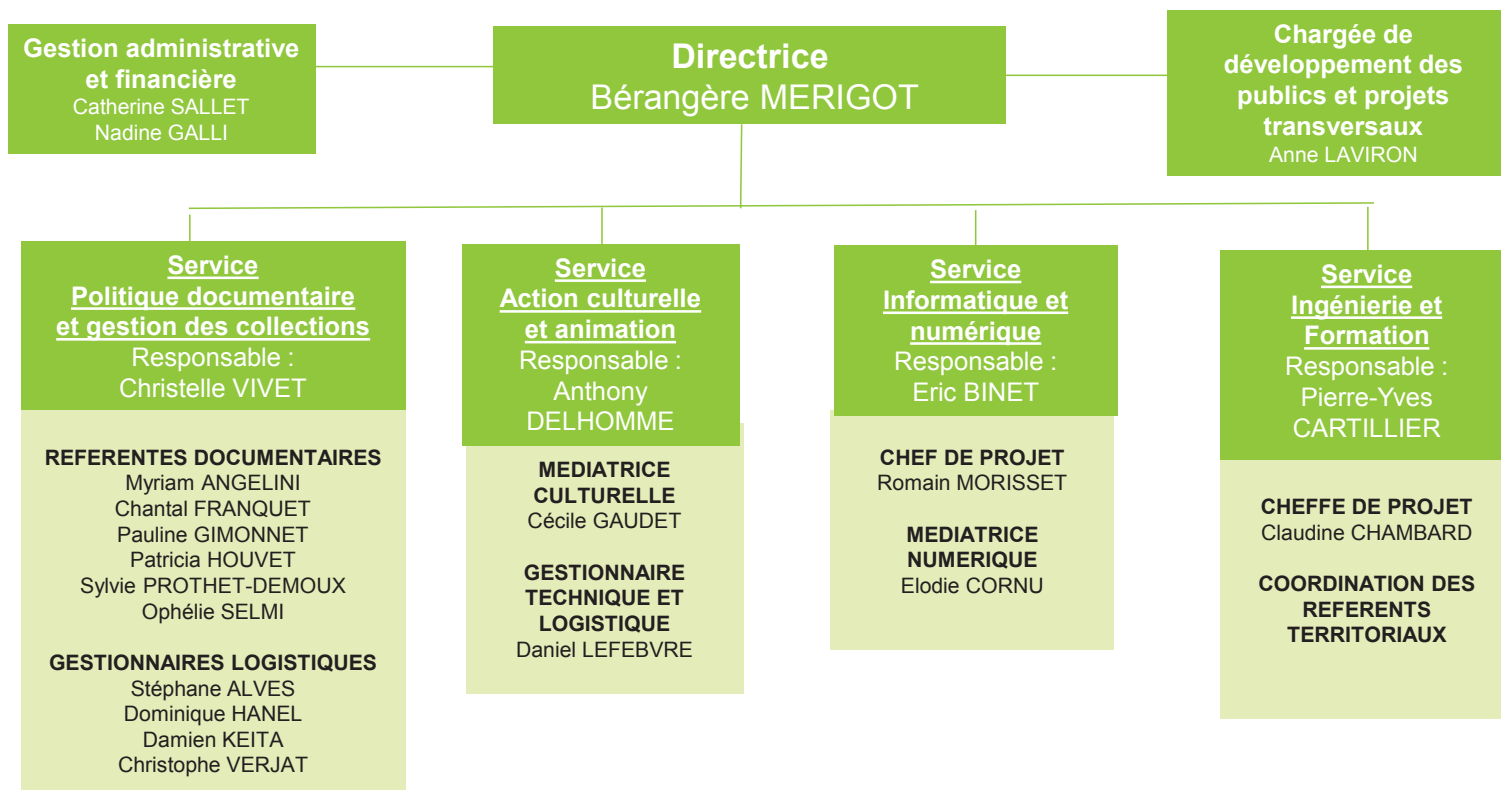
Gestion administrative et financière
Catherine SALLET
Nadine GALLI

Directrice
Bérangère MERIGOT

Chargée de développement des publics et projets transversaux
Anne LAVIRON

Service
Politique documentaire et gestion des collections
Responsable :
Christelle VIVET

REFERENTES DOCUMENTAIRES
Myriam ANGELINI
Chantal FRANQUET
Pauline GIMONNET
Patricia HOUVET
Sylvie PROTHET-DEMOUX
Ophélie SELMI

GESTIONNAIRES LOGISTIQUES
Stéphane ALVES
Dominique HANEL
Damien KEITA
Christophe VERJAT

Service
Action culturelle et animation
Responsable :
Anthony DELHOMME

MEDIATRICE CULTURELLE
Cécile GAUDET

GESTIONNAIRE TECHNIQUE ET LOGISTIQUE
Daniel LEFEBVRE

Service
Informatique et numérique
Responsable :
Eric BINET

CHEF DE PROJET
Romain MORISSET

MEDIATRICE NUMERIQUE
Elodie CORNU

Service
Ingénierie et Formation
Responsable :
Pierre-Yves CARTILLIER

CHEFFE DE PROJET
Claudine CHAMBARD

COORDINATION DES REFERENTS TERRITORIAUX